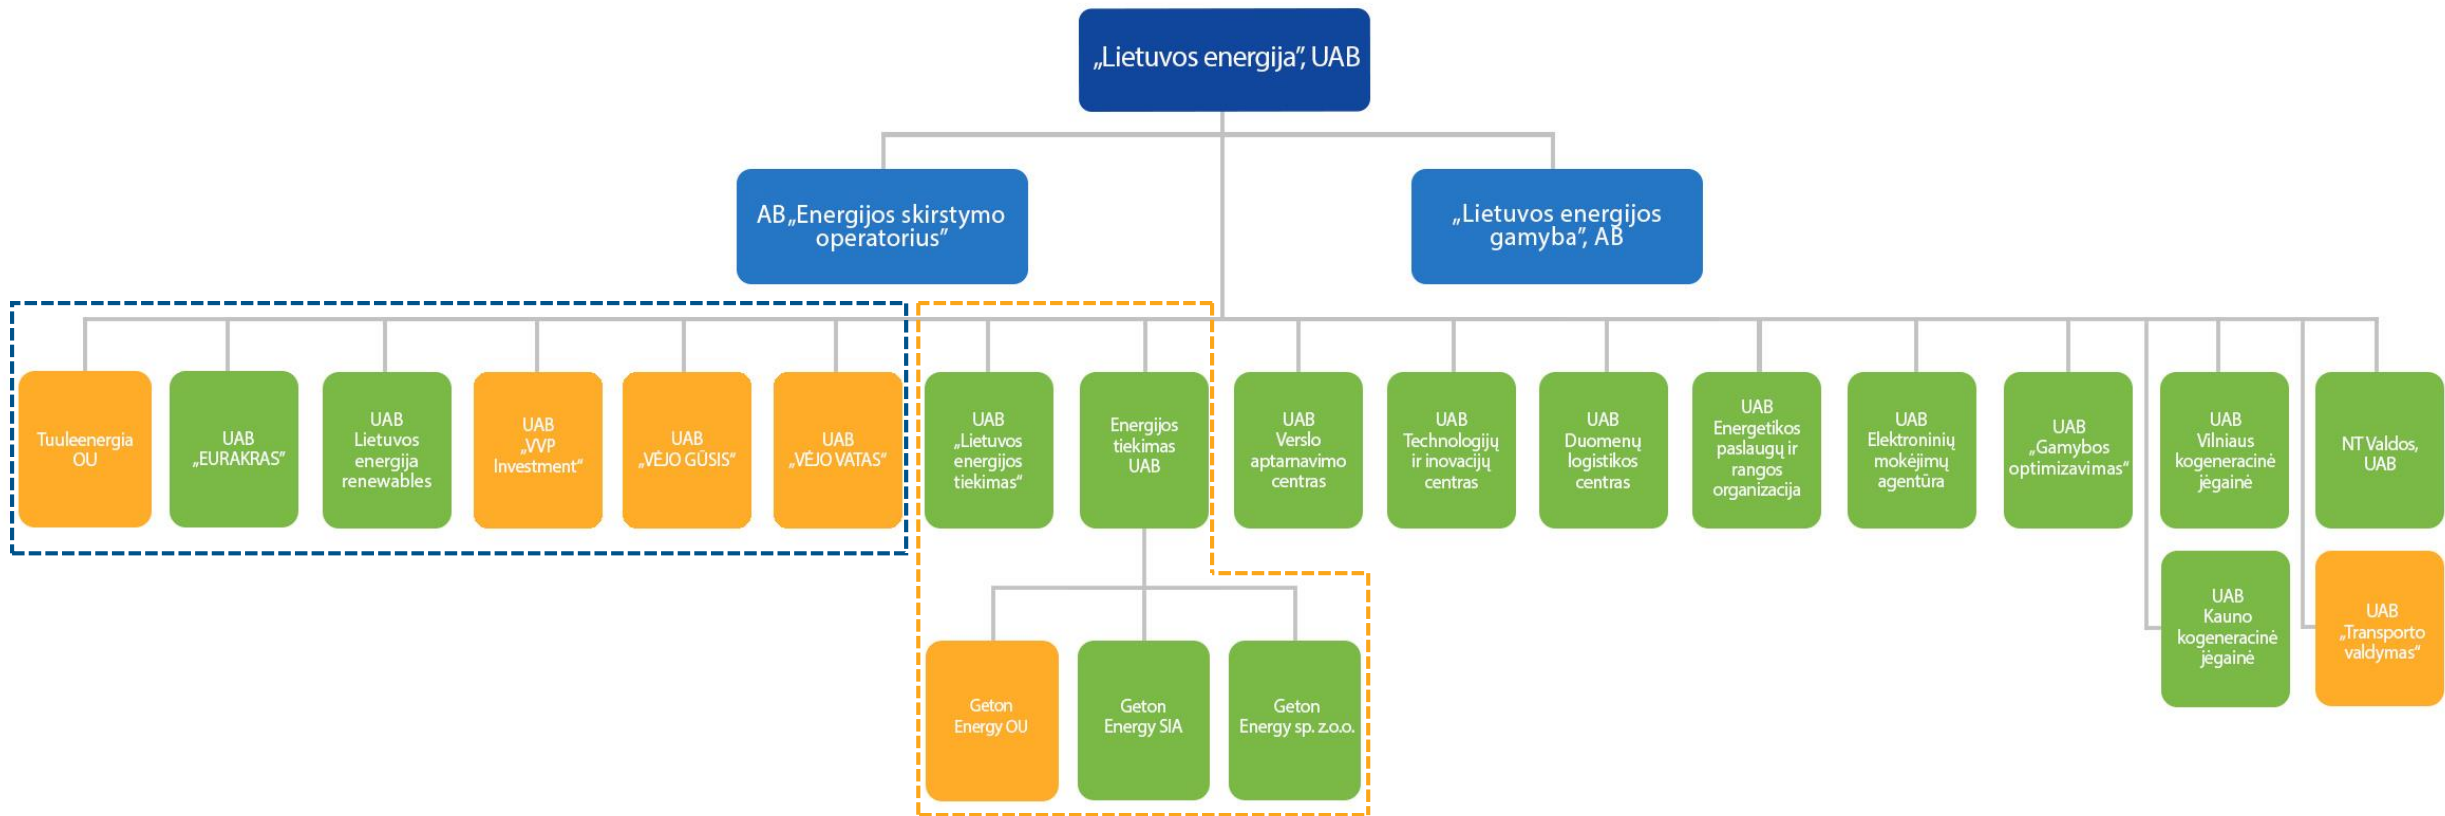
„Lietuvos energija", UAB

AB „Energijos skirstymo operatorius"

„Lietuvos energijos gamyba", AB

Tuuleenergia OU

UAB „EURAKRAS"

UAB Lietuvos energija renewables

UAB „VVP Investment"

UAB „VĖJO GŪSIS"

UAB „VĖJO VATAS"

UAB „Lietuvos energijos tiekimas"

Energijos tiekimas UAB

UAB Verslo aptarnavimo centras

UAB Technologijų ir inovacijų centras

UAB Duomenų logistikos centras

UAB Energetikos paslaugų ir rangos organizacija

UAB Elektroninių mokėjimų agentūra

UAB „Gamybos optimizavimas"

UAB Vilniaus kogeneracinė jėgainė

NT Valdos, UAB

UAB Kauno kogeneracinė jėgainė

UAB „Transporto valdymas"

Geton Energy OU

Geton Energy SIA

Geton Energy sp. z.o.o.